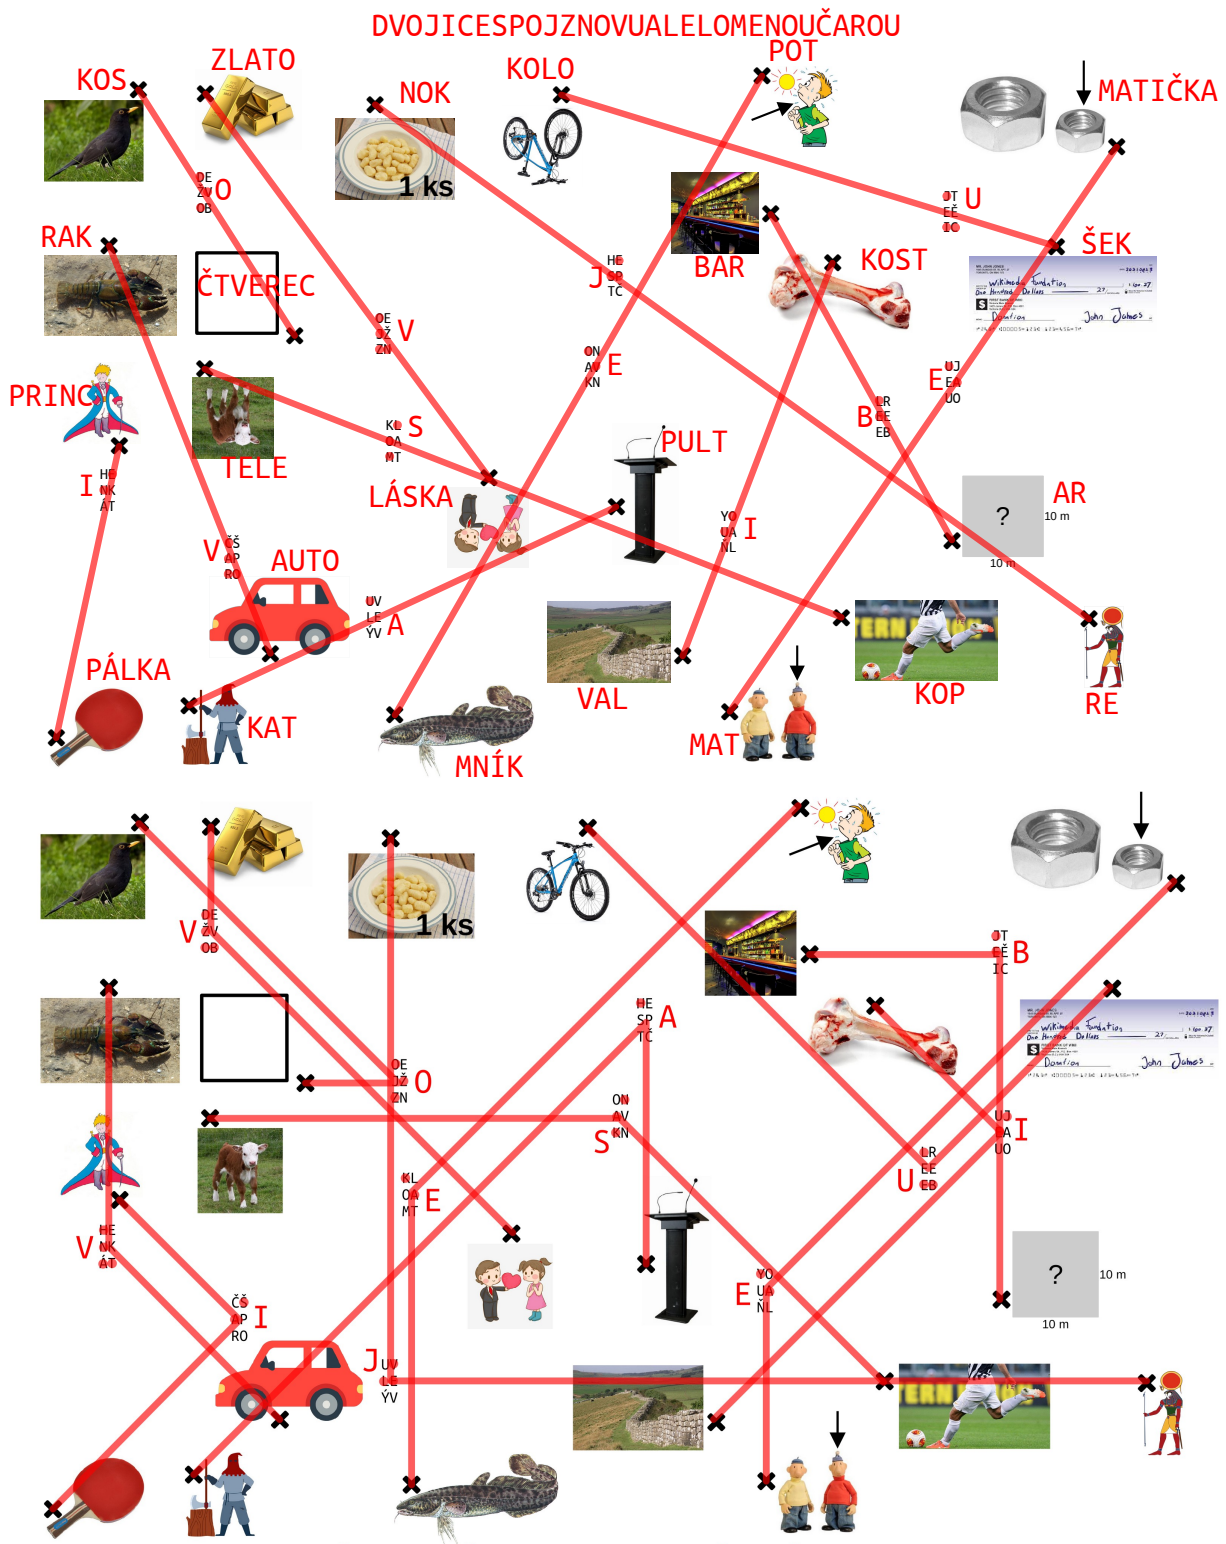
DVOJICESPOJZNOVUALELOMENOUČAROU

KOS
ZLATO
NOK
KOLO
POT
MATIČKA
DE ŽV OB O
RAK
ČTVEREC
1 ks
OE OŽ ZN V
HE SP TČ J
BAR
KOST
JT EĚ IC U
ŠEK
ON AV KN E
E UJ EA UO
PRINC
TELE
KL OA MT S
LR EE EB B
I HE NK ÁT
LÁSKA
PULT
YO UA ŇL I
AR
? 10 m 10 m
V ČŠ AP RO
AUTO
UV LE ÝV A
VAL
KOP
RE
PÁLKA
KAT
MNÍK
MAT

DE ŽV OB V
1 ks
JT EĚ IC B
HE SP TČ A
OE OŽ ZN O
ON AV KN S
UJ EA UO I
KL OA MT E
LR EE EB U
V HE NK ÁT
ČŠ AP RO I
YO UA ŇL E
? 10 m 10 m
J UV LE ÝV